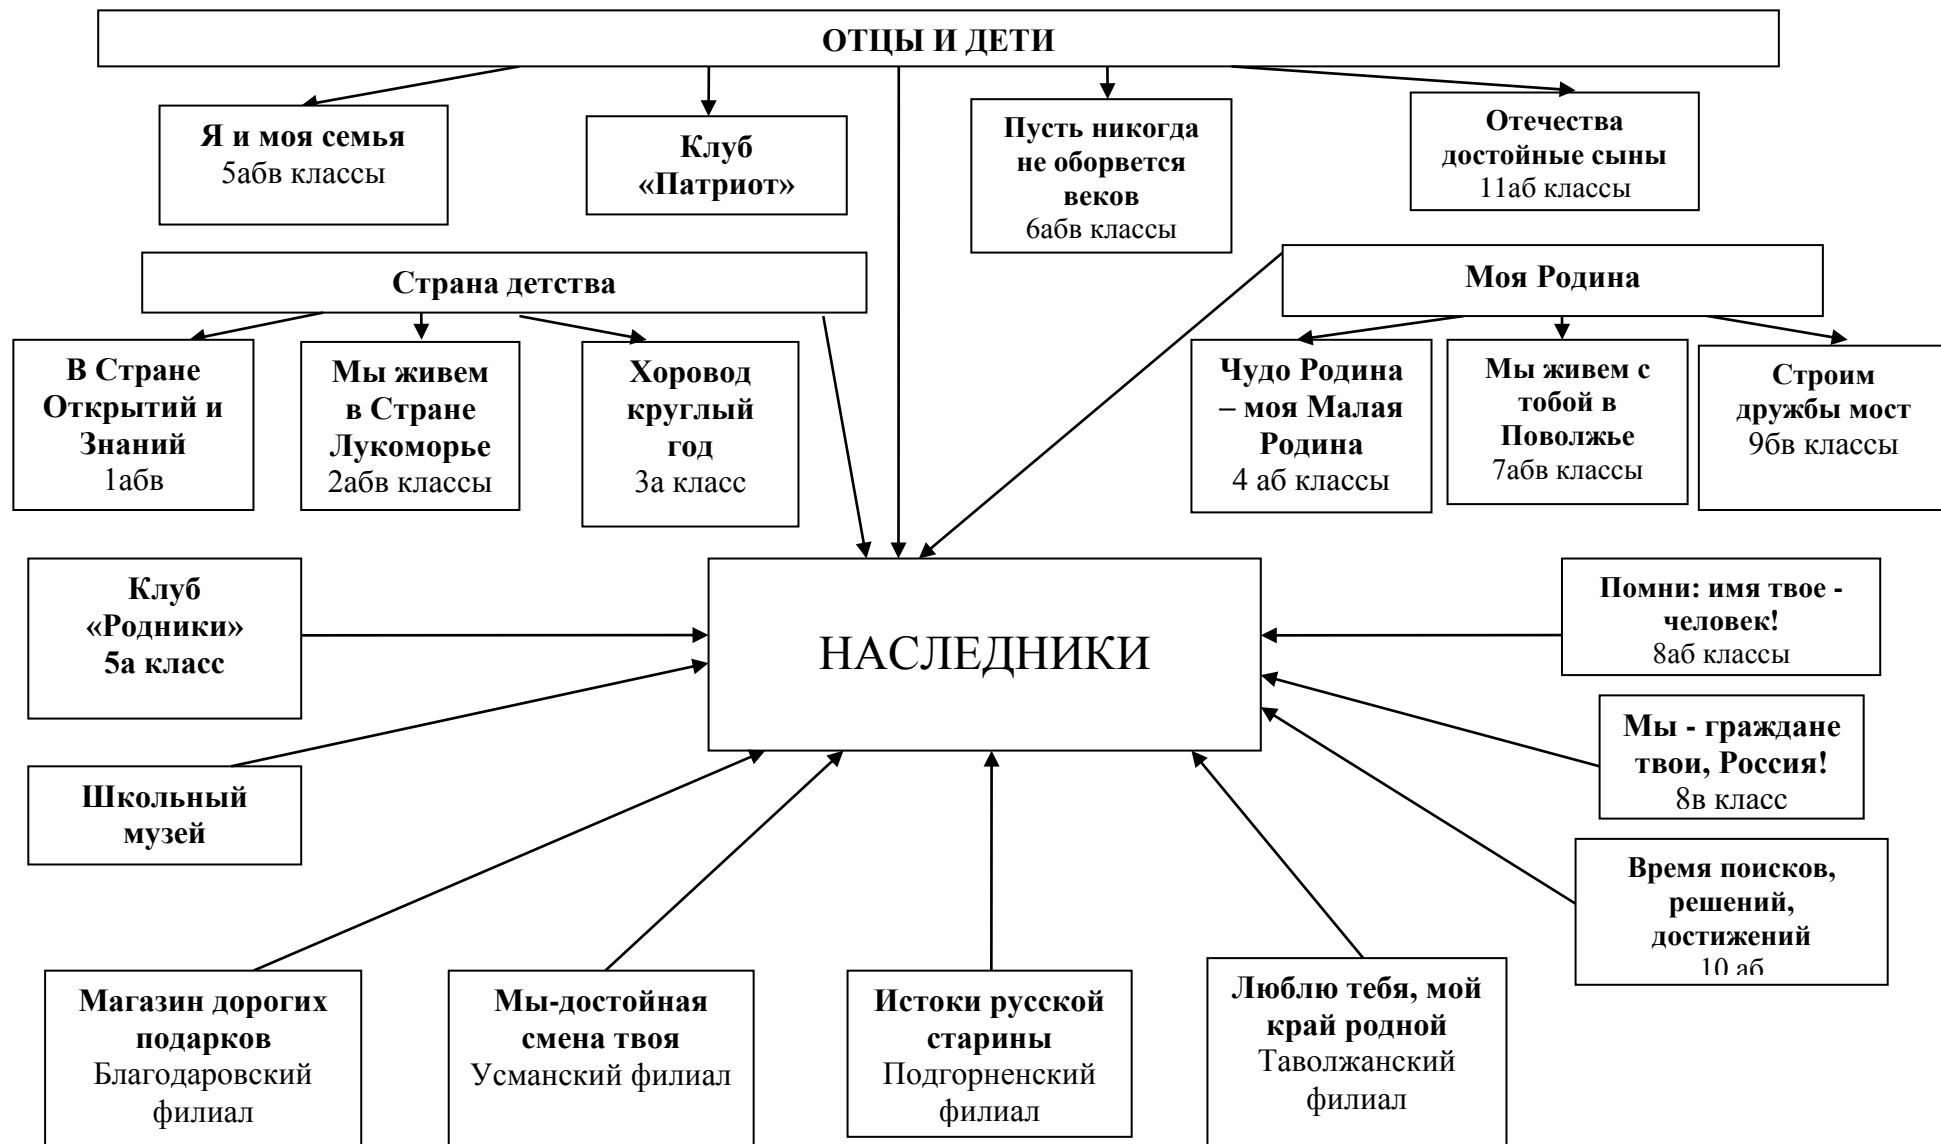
ОТЦЫ И ДЕТИ

Я и моя семья
5абв классы

Клуб «Патриот»

Пусть никогда не оборвется веков
6абв классы

Отечества достойные сыны
11аб классы

Страна детства

Моя Родина

В Стране Открытий и Знаний
1абв

Мы живем в Стране Лукоморье
2абв классы

Хоровод круглый год
3а класс

Чудо Родина – моя Малая Родина
4 аб классы

Мы живем с тобой в Поволжье
7абв классы

Строим дружбы мост
9бв классы

Клуб «Родники»
5а класс

НАСЛЕДНИКИ

Помни: имя твое - человек!
8аб классы

Мы - граждане твои, Россия!
8в класс

Школьный музей

Время поисков, решений, достижений
10 аб

Магазин дорогих подарков
Благодаровский филиал

Мы-достойная смена твоя
Усманский филиал

Истоки русской старины
Подгорненский филиал

Люблю тебя, мой край родной
Таволжанский филиал